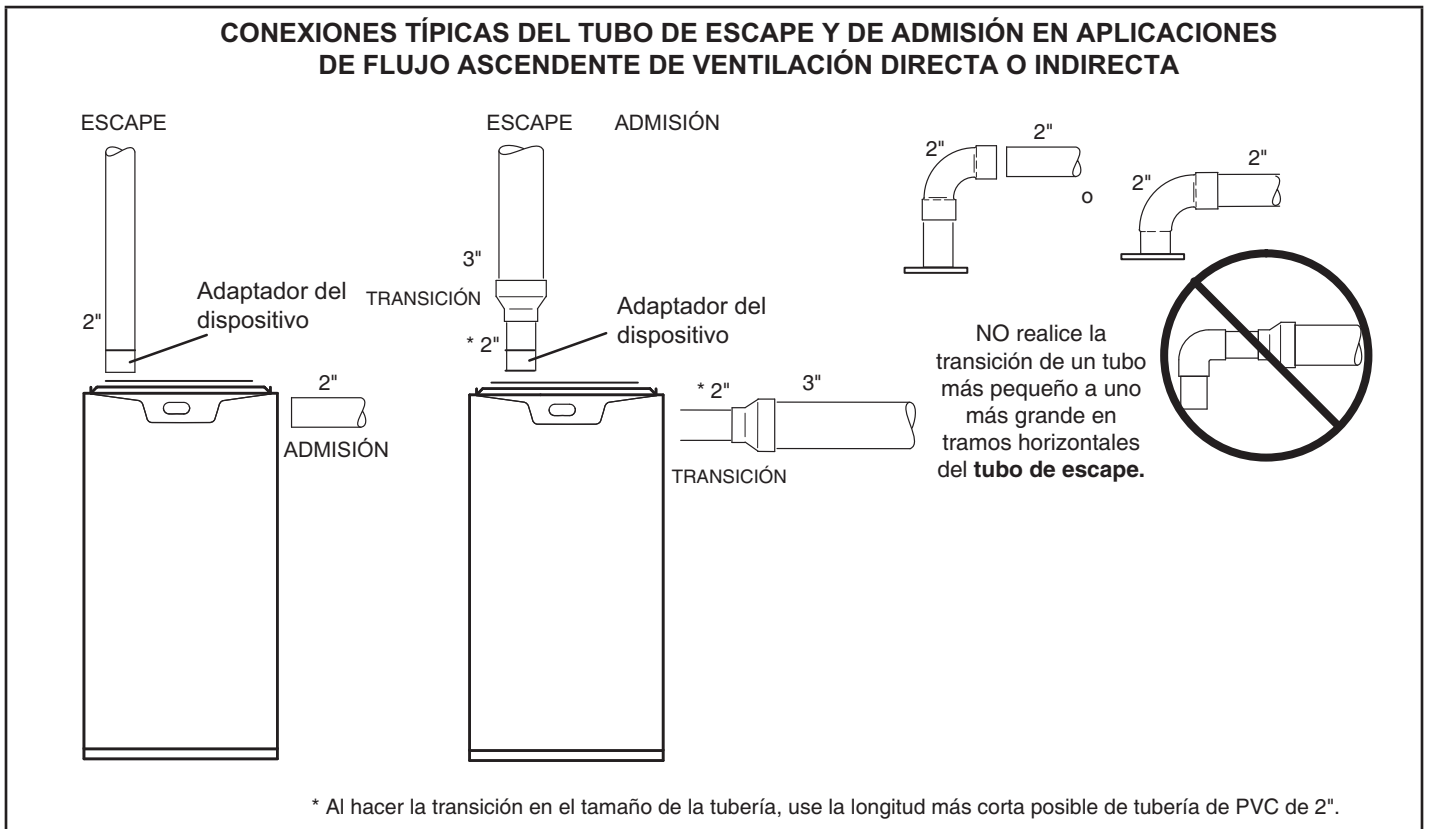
CONEXIONES TÍPICAS DEL TUBO DE ESCAPE Y DE ADMISIÓN EN APLICACIONES DE FLUJO ASCENDENTE DE VENTILACIÓN DIRECTA O INDIRECTA

ESCAPE

2"

Adaptador del dispositivo

2"

ADMISIÓN

ESCAPE

ADMISIÓN

3"

TRANSICIÓN

* 2"

Adaptador del dispositivo

* 2"

3"

TRANSICIÓN

2"

2"

o

2"

2"

NO realice la transición de un tubo más pequeño a uno más grande en tramos horizontales del **tubo de escape.**

* Al hacer la transición en el tamaño de la tubería, use la longitud más corta posible de tubería de PVC de 2".